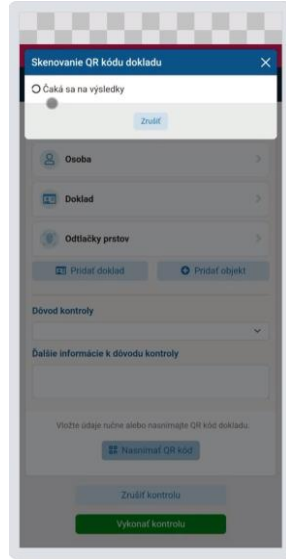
Skenovanie QR kódu dokladu

Čaká sa na výsledky

Zrušiť

Osoba

Doklad

Odtlačky prstov

Pridať doklad

Pridať objekt

Dôvod kontroly

Ďalšie informácie k dôvodu kontroly

Vložte údaje ručne alebo nasnímajte QR kód dokladu.

Nasnímať QR kód

Zrušiť kontrolu

Vykonať kontrolu